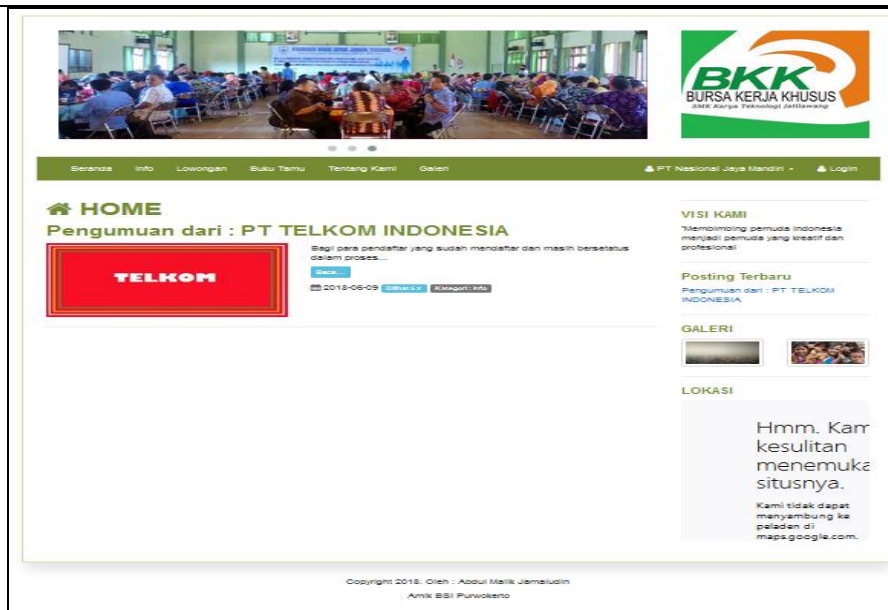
BKK
BURSA KERJA KHUSUS
SMK Karya Teknologi Jatilawang

Beranda Info Lowongan Buku Tamu Tentang Kami Galeri PT Nasional Jaya Mandiri Login

HOME
Pengumuan dari : PT TELKOM INDONESIA

TELKOM

Bagi para pendaftar yang sudah mendaftar dan masih berstatus dalam proses....

Baca...

2018-06-09 Dibaca: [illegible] Kategori : Info

VISI KAMI
"Membimbing pemuda indonesia menjadi pemuda yang kreatif dan profesional

Posting Terbaru
Pengumuan dari : PT TELKOM INDONESIA

GALERI

LOKASI

Hmm. Kam
kesulitan
menemuka
situsnya.

Kami tidak dapat menyambung ke peladen di maps.google.com.

Copyright 2018. Oleh : Abdul Malik Jamaludin
Amik BSI Purwokerto